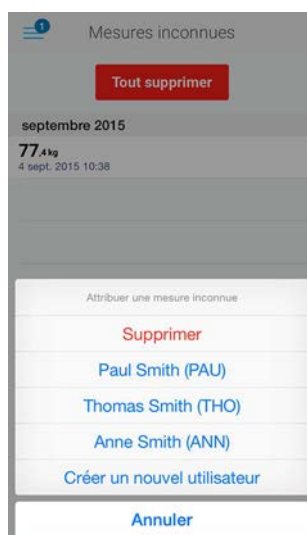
1

Mesures inconnues

Tout supprimer

septembre 2015

77.4kg
4 sept. 2015 10:38

Attribuer une mesure inconnue

Supprimer

Paul Smith (PAU)

Thomas Smith (THO)

Anne Smith (ANN)

Créer un nouvel utilisateur

Annuler